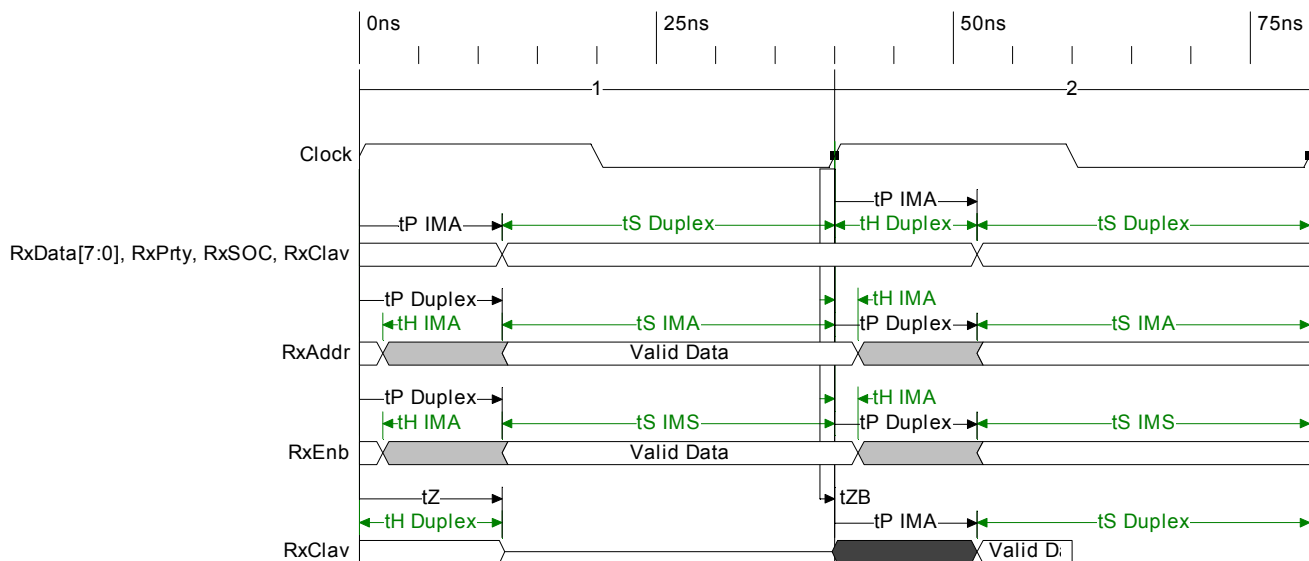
0ns
25ns
50ns
75ns

1
2

Clock

tP IMA
tP IMA
tS Duplex
tH Duplex
tS Duplex
RxData[7:0], RxPrty, RxSOC, RxClav

tP Duplex
tH IMA
tH IMA
tS IMA
tP Duplex
tS IMA
RxAddr
Valid Data

tP Duplex
tH IMA
tH IMA
tS IMS
tP Duplex
tS IMS
RxEnb
Valid Data

tZ
tZB
tH Duplex
tP IMA
tS Duplex
RxClav
Valid D